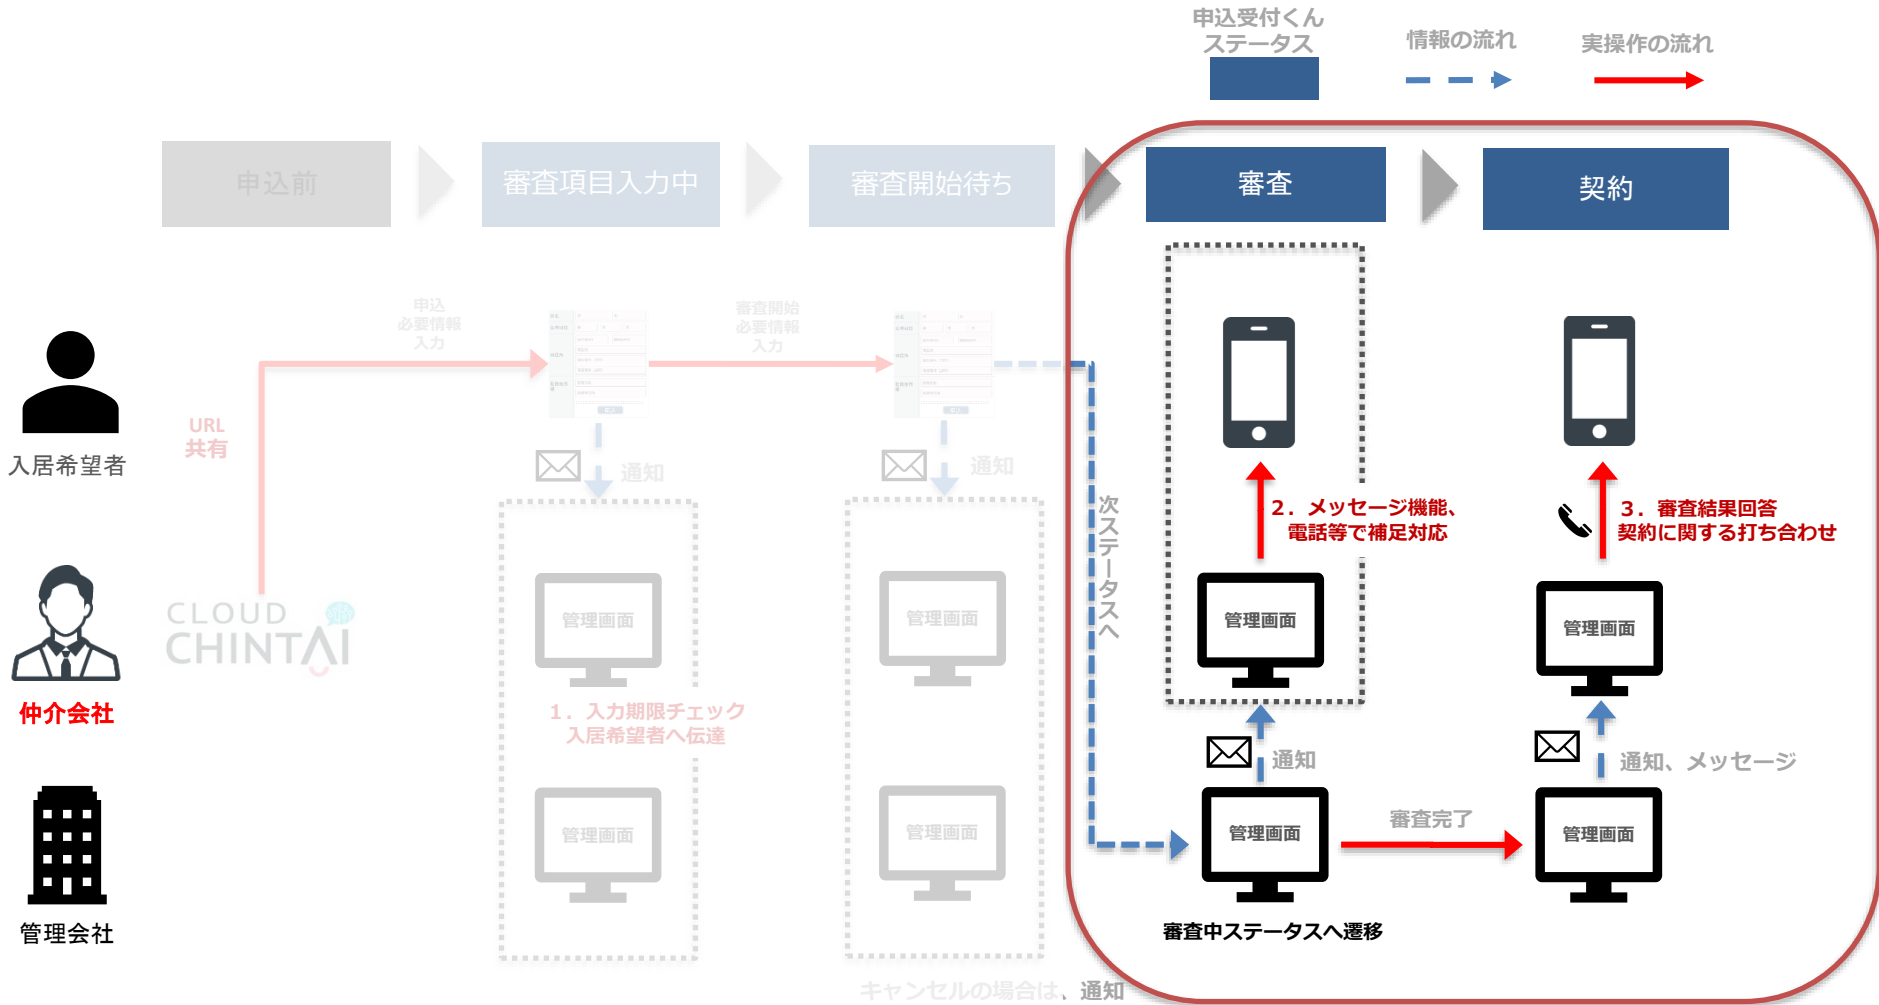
申込受付くん
ステータス

情報の流れ

実操作の流れ

申込前

審査項目入力中

審査開始待ち

審査

契約

入居希望者

URL
共有

申込
必要情報
入力

審査開始
必要情報
入力

通知

通知

次ステータスへ

2．メッセージ機能、
電話等で補足対応

3．審査結果回答
契約に関する打ち合わせ

仲介会社

CLOUD
CHINTAI

管理画面

管理画面

管理画面

管理画面

1．入力期限チェック
入居希望者へ伝達

通知

通知、メッセージ

管理会社

管理画面

管理画面

管理画面

管理画面

審査完了

審査中ステータスへ遷移

キャンセルの場合は、通知